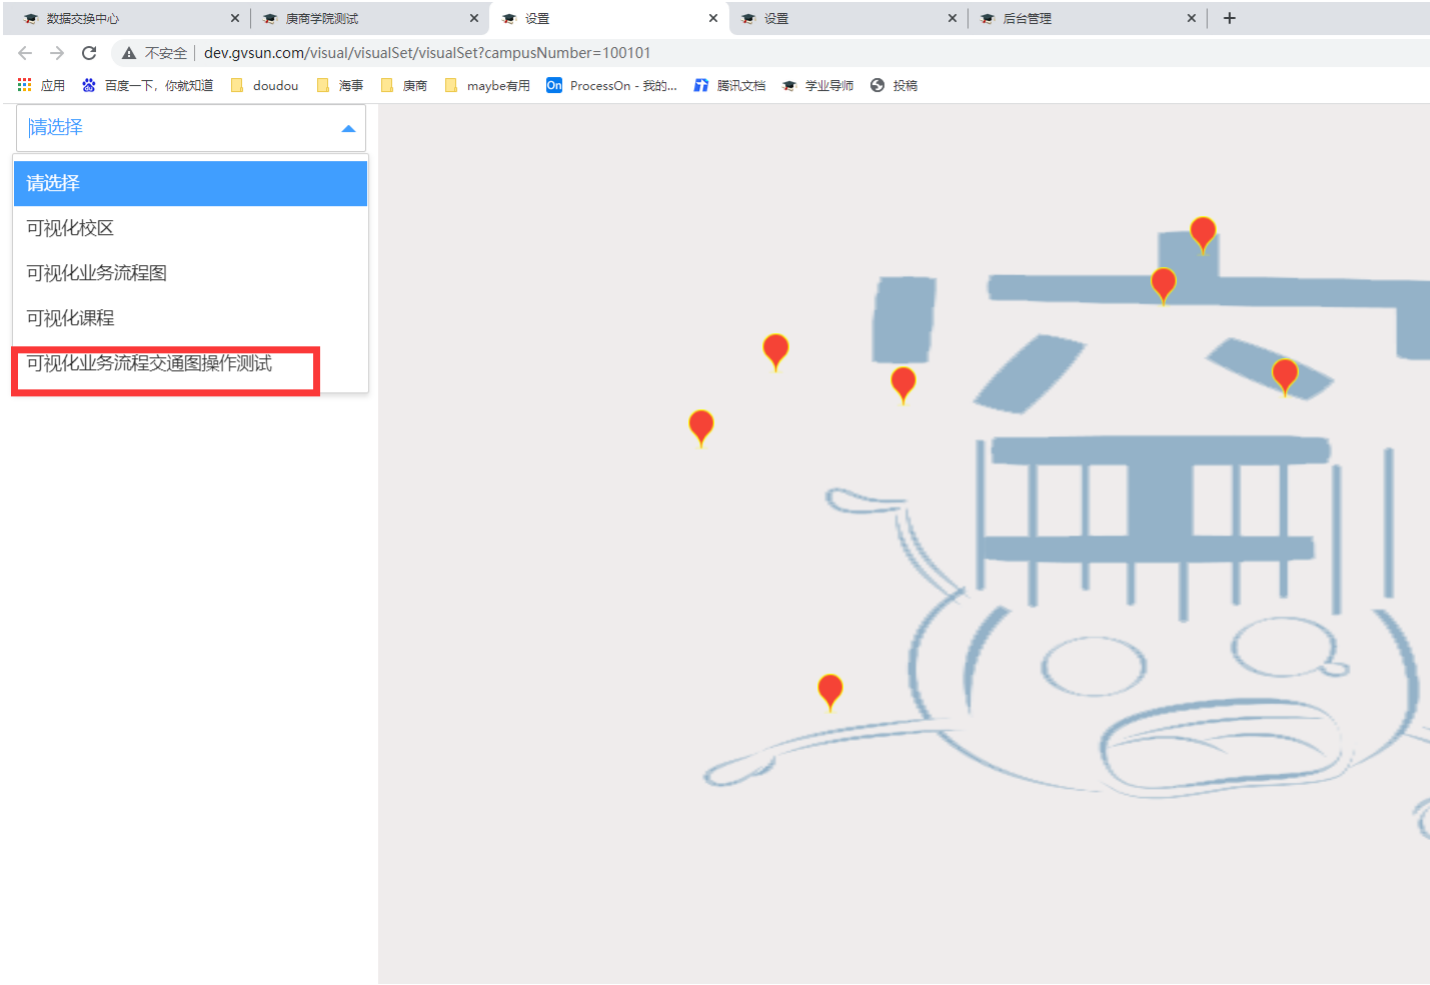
数据交换中心 ×
庚商学院测试 ×
设置 ×
设置 ×
后台管理 ×
+

不安全 | dev.gvsun.com/visual/visualSet/visualSet?campusNumber=100101

应用 百度一下，你就知道 doudou 海事 庚商 maybe有用 On ProcessOn - 我的... 腾讯文档 学业导师 投稿

请选择

请选择
可视化校区
可视化业务流程图
可视化课程
可视化业务流程交通图操作测试